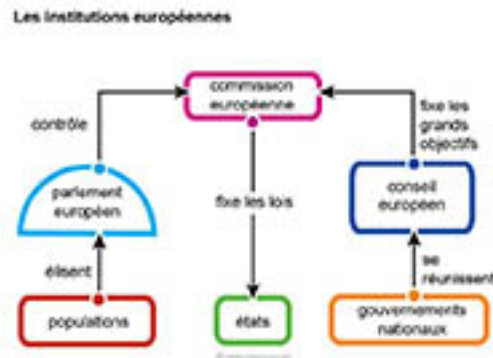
Les institutions européennes

commission européenne

contrôle

fixe les grands objectifs

parlement européen

fixe les lois

conseil européen

élisent

se réunissent

populations

états

gouvernements nationaux

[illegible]